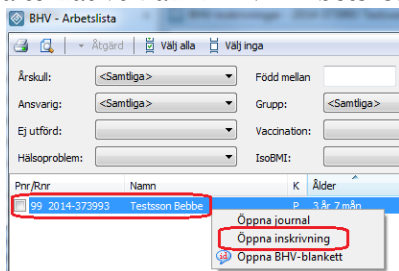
BHV - Arbetslista

Åtgärd | Välj alla | Välj inga

Årskull: <Samtliga>
Född mellan
Ansvarig: <Samtliga>
Grupp: <Samtliga>
Ej utförd:
Vaccination:
Hälsoproblem:
IsoBMI:

| Pnr/Rnr | Namn | K | Ålder |
|---|---|---|---|
| 99 2014-373993 | Testsson Bebbe | P | 3 år 7 mån |

Öppna journal
Öppna inskrivning
Öppna BHV-blankett